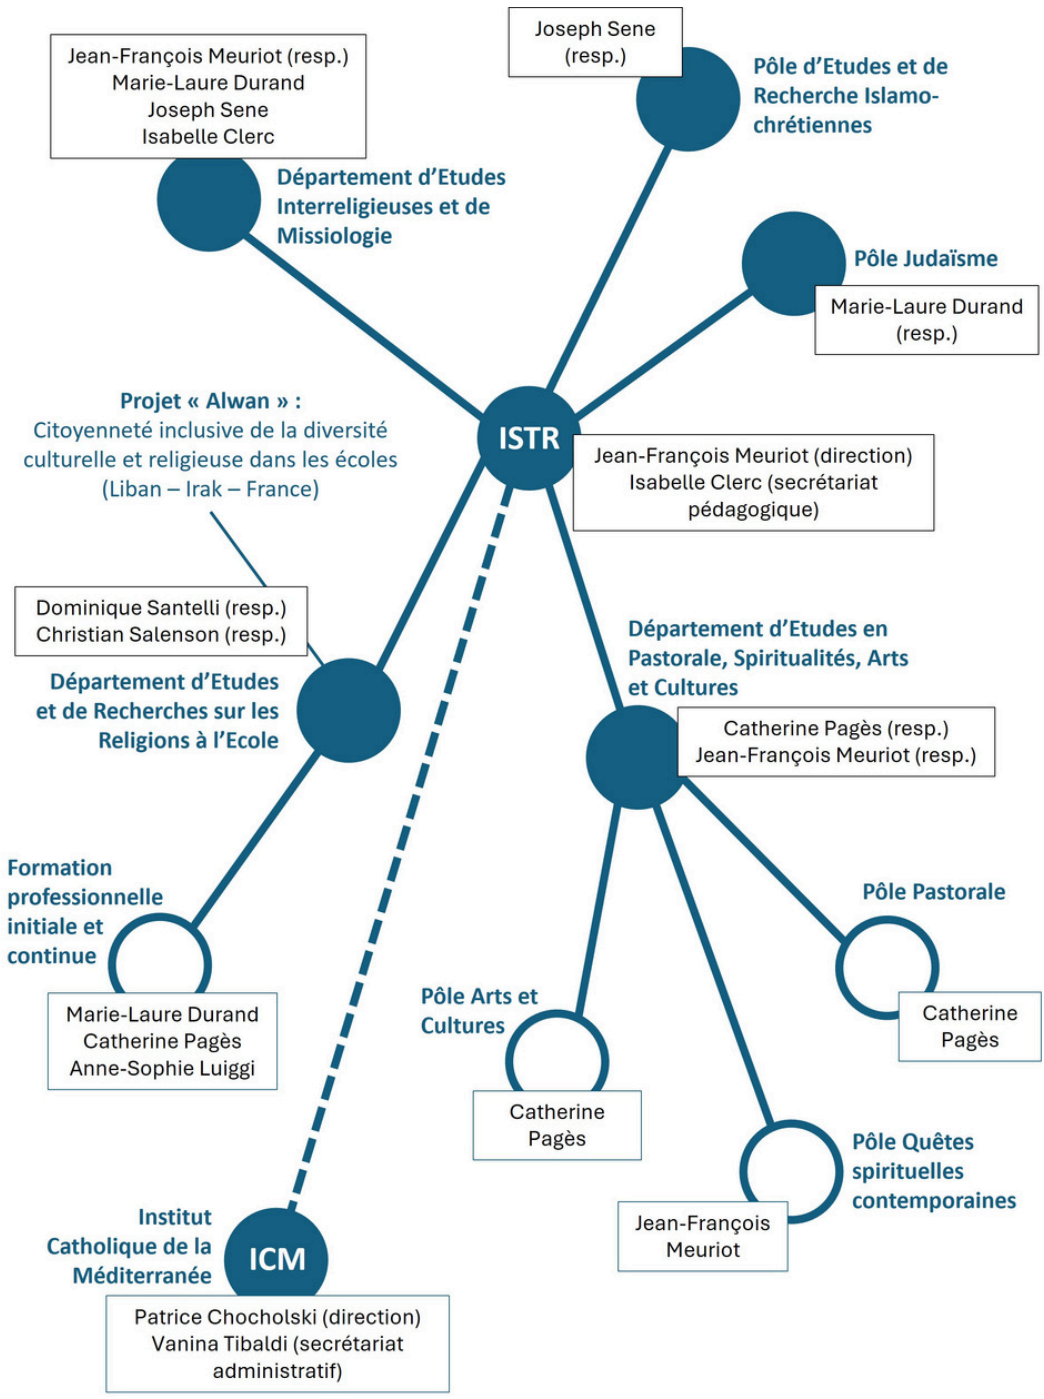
Joseph Sene (resp.)

Jean-François Meuriot (resp.)
Marie-Laure Durand
Joseph Sene
Isabelle Clerc

Pôle d'Etudes et de Recherche Islamo-chrétiennes

Département d'Etudes Interreligieuses et de Missiologie

Pôle Judaïsme

Marie-Laure Durand (resp.)

Projet « Alwan » :
Citoyenneté inclusive de la diversité culturelle et religieuse dans les écoles (Liban – Irak – France)

ISTR

Jean-François Meuriot (direction)
Isabelle Clerc (secrétariat pédagogique)

Dominique Santelli (resp.)
Christian Salenson (resp.)

Département d'Etudes en Pastorale, Spiritualités, Arts et Cultures

Département d'Etudes et de Recherches sur les Religions à l'Ecole

Catherine Pagès (resp.)
Jean-François Meuriot (resp.)

Formation professionnelle initiale et continue

Pôle Pastorale

Marie-Laure Durand
Catherine Pagès
Anne-Sophie Luiggi

Catherine Pagès

Pôle Arts et Cultures

Catherine Pagès

Pôle Quêtes spirituelles contemporaines

Jean-François Meuriot

Institut Catholique de la Méditerranée

ICM

Patrice Chocholski (direction)
Vanina Tibaldi (secrétariat administratif)